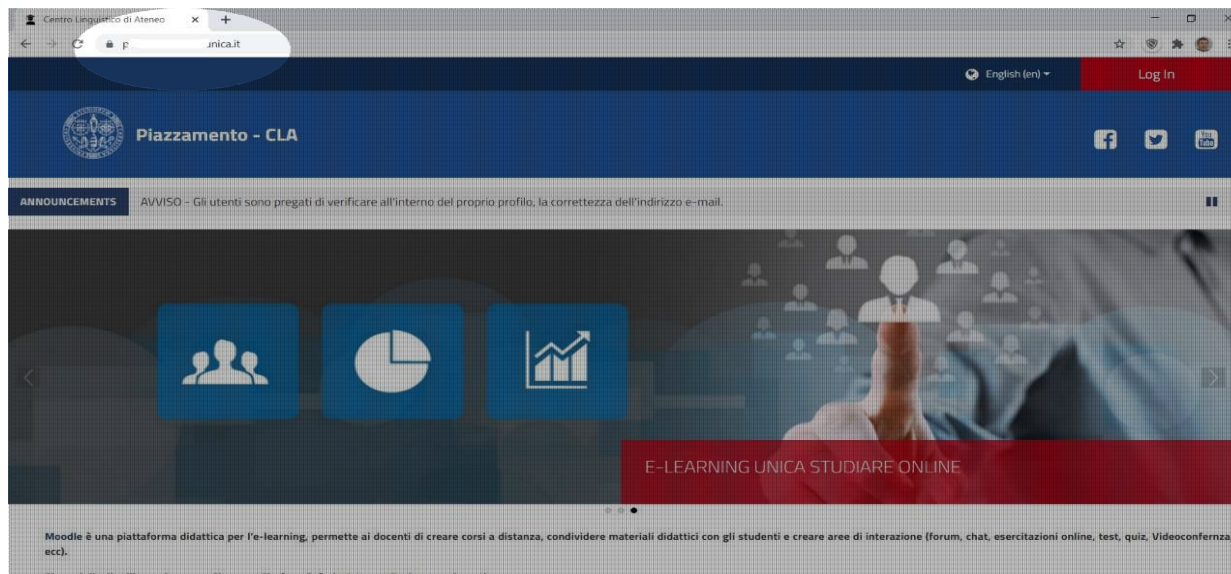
Centro Linguistico di Ateneo
p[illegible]unica.it

English (en)
Log In

Piazzamento - CLA

ANNOUNCEMENTS AVVISO - Gli utenti sono pregati di verificare all'interno del proprio profilo, la correttezza dell'indirizzo e-mail.

E-LEARNING UNICA STUDIARE ONLINE

Moodle è una piattaforma didattica per l'e-learning, permette ai docenti di creare corsi a distanza, condividere materiali didattici con gli studenti e creare aree di interazione (forum, chat, esercitazioni online, test, quiz, Videoconferenza ecc).

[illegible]